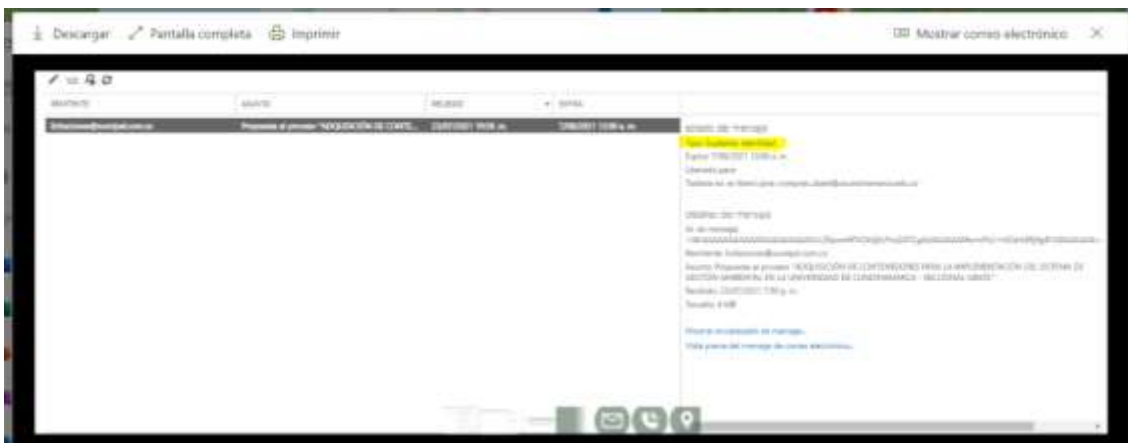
Descargar Pantalla completa Imprimir

Mostrar correo electrónico

REMITENTE | ASUNTO | RECIBIDO | EXPIRA

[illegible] | Propuesta al proceso "ADQUISICIÓN DE CONTE... | 23/07/2021 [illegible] | 7/08/2021 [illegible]

Estado del mensaje
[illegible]
Expira: 7/08/2021 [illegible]
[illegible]
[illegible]

Detalles del mensaje
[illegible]
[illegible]
Remitente: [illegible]
Asunto: Propuesta al proceso "ADQUISICIÓN DE CONTENIDOS PARA LA IMPLEMENTACIÓN DEL SISTEMA DE GESTIÓN AMBIENTAL EN LA UNIVERSIDAD DE CUNDINAMARCA - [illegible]"
Recibido: 23/07/2021 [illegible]
Tamaño: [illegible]

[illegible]
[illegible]